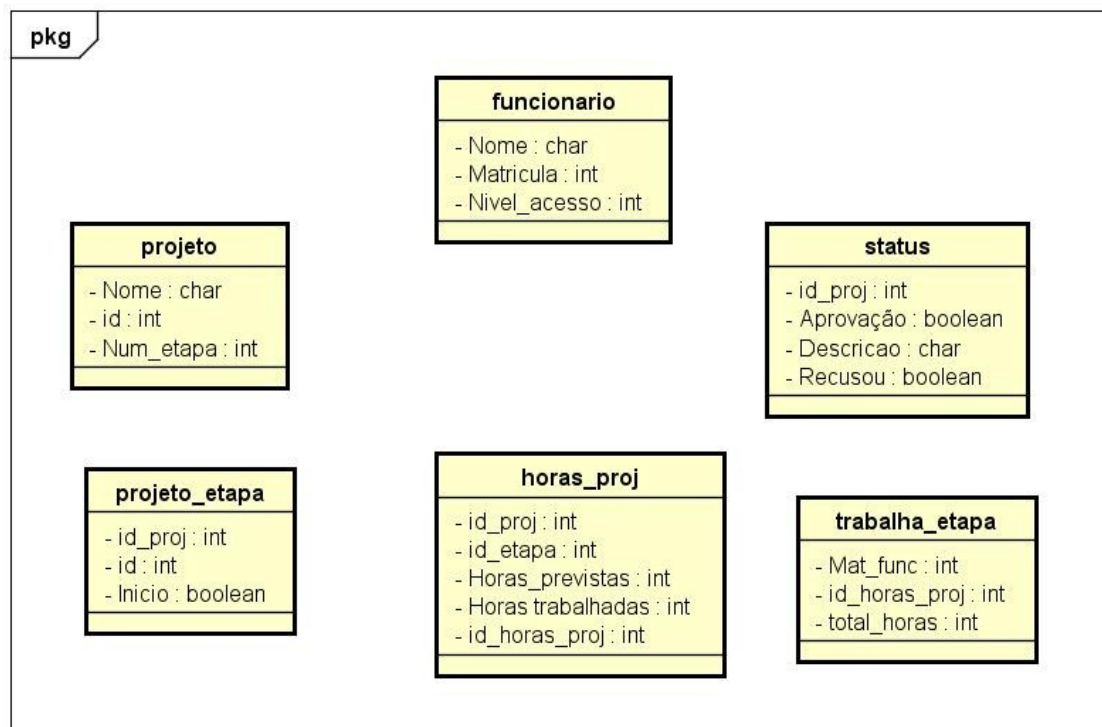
pkg

funcionario
- Nome : char
- Matricula : int
- Nivel_acesso : int

projeto
- Nome : char
- id : int
- Num_etapa : int

status
- id_proj : int
- Aprovação : boolean
- Descricao : char
- Recusou : boolean

projeto_etapa
- id_proj : int
- id : int
- Inicio : boolean

horas_proj
- id_proj : int
- id_etapa : int
- Horas_previstas : int
- Horas trabalhadas : int
- id_horas_proj : int

trabalha_etapa
- Mat_func : int
- id_horas_proj : int
- total_horas : int